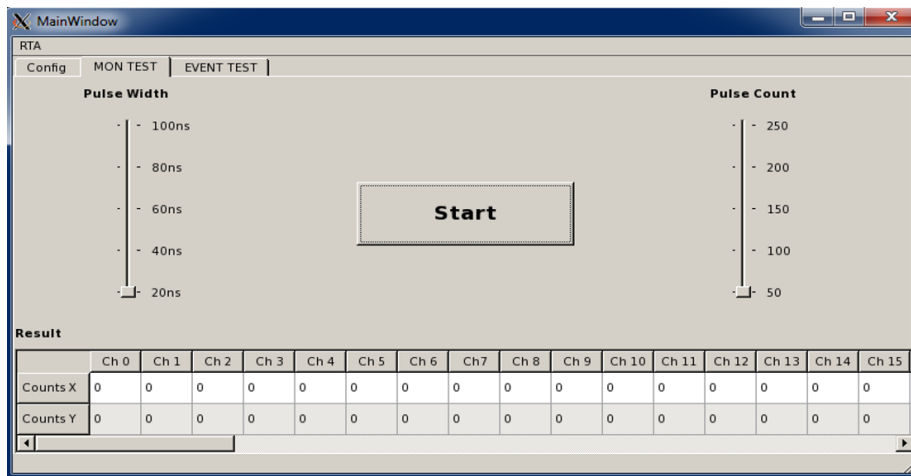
MainWindow

RTA

Config | MON TEST | EVENT TEST

Pulse Width

100ns
80ns
60ns
40ns
20ns

Start

Pulse Count

250
200
150
100
50

Result

| | Ch 0 | Ch 1 | Ch 2 | Ch 3 | Ch 4 | Ch 5 | Ch 6 | Ch7 | Ch 8 | Ch 9 | Ch 10 | Ch 11 | Ch 12 | Ch 13 | Ch 14 | Ch 15 |
|---|---|---|---|---|---|---|---|---|---|---|---|---|---|---|---|---|
| Counts X | 0 | 0 | 0 | 0 | 0 | 0 | 0 | 0 | 0 | 0 | 0 | 0 | 0 | 0 | 0 | 0 |
| Counts Y | 0 | 0 | 0 | 0 | 0 | 0 | 0 | 0 | 0 | 0 | 0 | 0 | 0 | 0 | 0 | 0 |